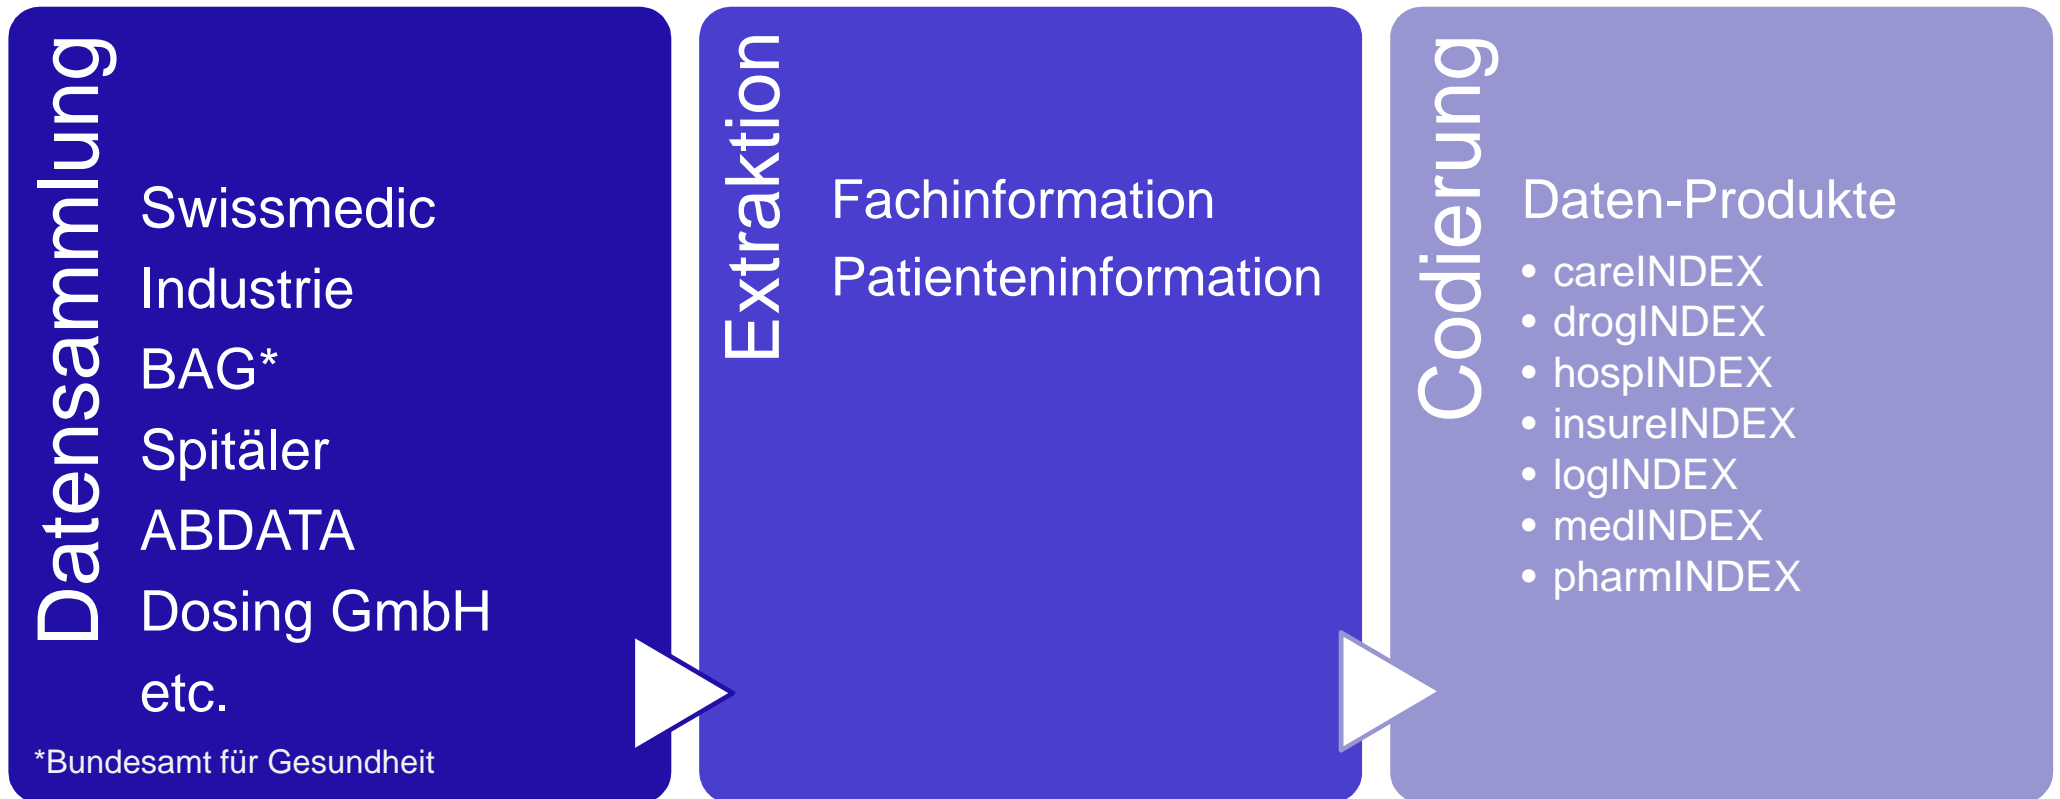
Datensammlung

Swissmedic
Industrie
BAG*
Spitäler
ABDATA
Dosing GmbH
etc.

*Bundesamt für Gesundheit

Extraktion

Fachinformation
Patienteninformation

Codierung

Daten-Produkte

- careINDEX
- drogINDEX
- hospINDEX
- insureINDEX
- logINDEX
- medINDEX
- pharmINDEX